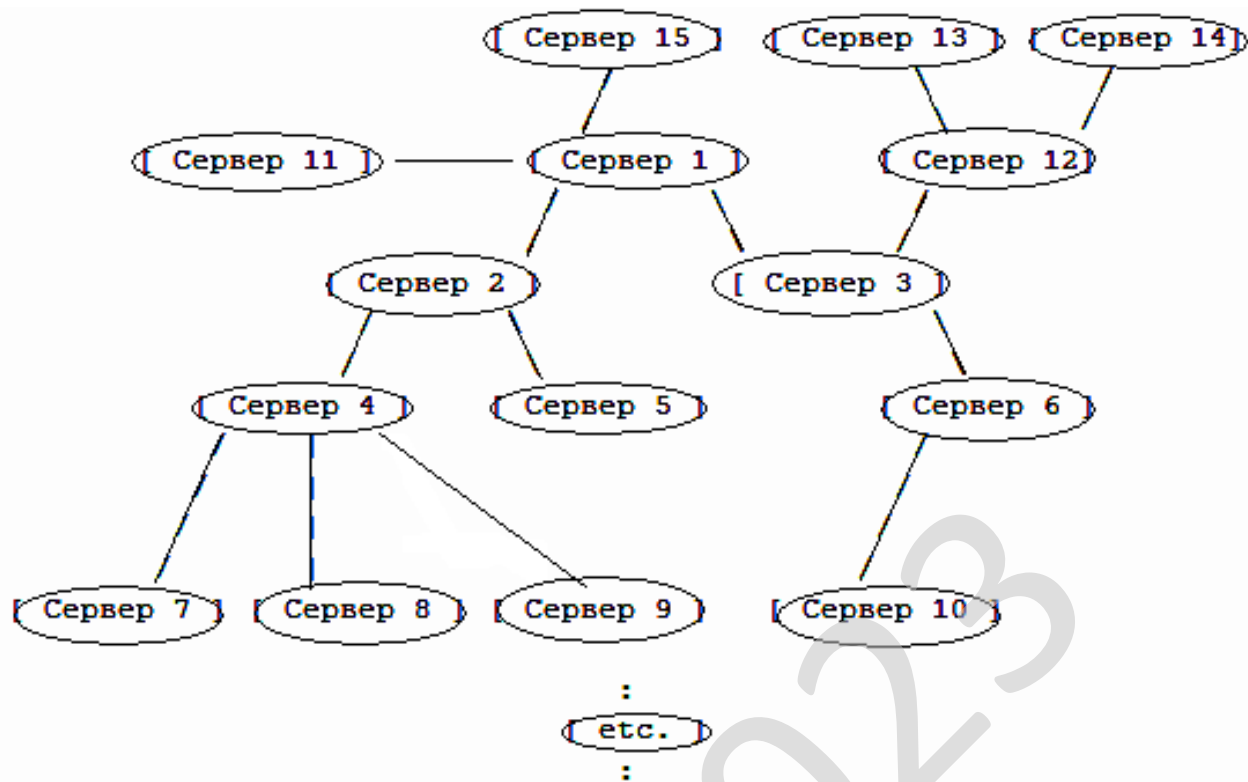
[ Сервер 15 ] [ Сервер 13 ] [ Сервер 14 ]

[ Сервер 11 ] [ Сервер 1 ] [ Сервер 12 ]

[ Сервер 2 ] [ Сервер 3 ]

[ Сервер 4 ] [ Сервер 5 ] [ Сервер 6 ]

[ Сервер 7 ] [ Сервер 8 ] [ Сервер 9 ] [ Сервер 10 ]

:
[ etc. ]
:

2023